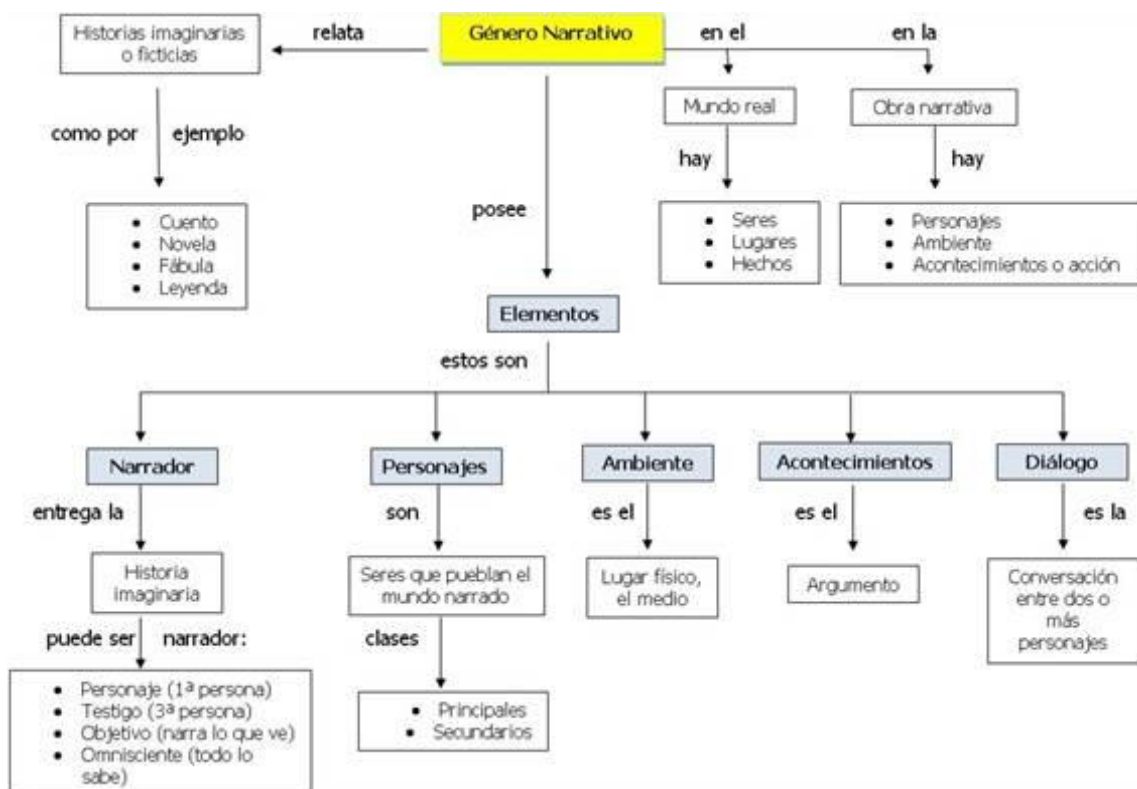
Género Narrativo

relata

Historias imaginarias o ficticias

como por ejemplo

- Cuento
- Novela
- Fábula
- Leyenda

en el

Mundo real

hay

- Seres
- Lugares
- Hechos

en la

Obra narrativa

hay

- Personajes
- Ambiente
- Acontecimientos o acción

posee

Elementos

estos son

Narrador

entrega la

Historia imaginaria

puede ser narrador:

- Personaje (1ª persona)
- Testigo (3ª persona)
- Objetivo (narra lo que ve)
- Omnisciente (todo lo sabe)

Personajes

son

Seres que pueblan el mundo narrado

clases

- Principales
- Secundarios

Ambiente

es el

Lugar físico, el medio

Acontecimientos

es el

Argumento

Diálogo

es la

Conversación entre dos o más personajes